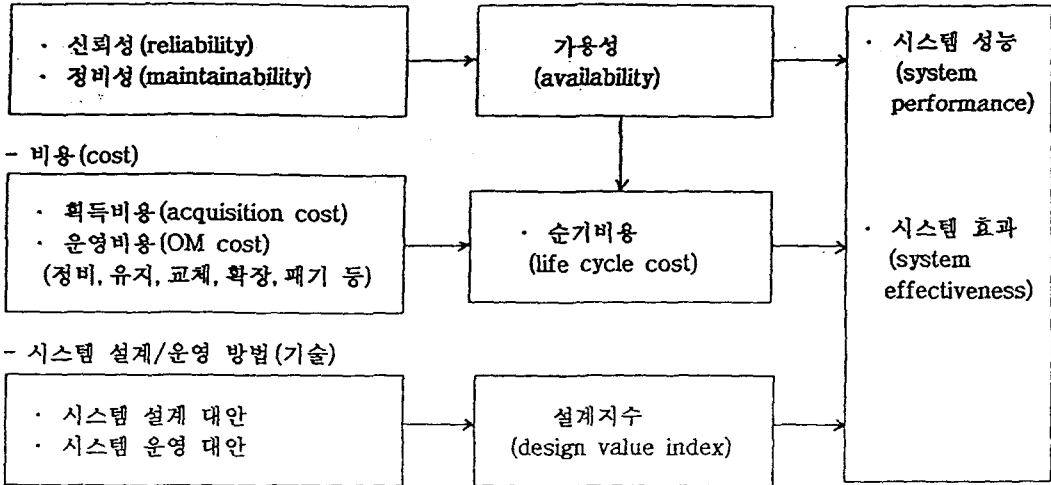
· 신뢰성 (reliability)
· 정비성 (maintainability)

가용성
(availability)

· 시스템 성능
(system performance)

- 비용 (cost)

· 획득비용 (acquisition cost)
· 운영비용 (OM cost)
(정비, 유지, 교체, 확장, 폐기 등)

· 순기비용
(life cycle cost)

· 시스템 효과
(system effectiveness)

- 시스템 설계/운영 방법 (기술)

· 시스템 설계 대안
· 시스템 운영 대안

설계지수
(design value index)